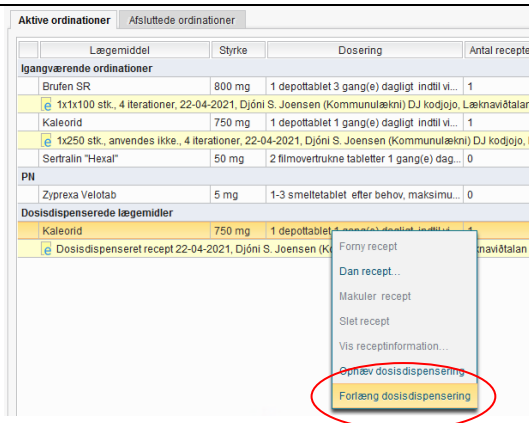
Aktive ordinationer | Afsluttede ordinationer

| | Lægemiddel | Styrke | Dosering | Antal recepte |
|---|---|---|---|---|
| Igangværende ordinationer | | | | |
| | Brufen SR | 800 mg | 1 depottablet 3 gang(e) dagligt indtil vi... | 1 |
| | 1x1x100 stk., 4 iterationer, 22-04-2021, Djóni S. Joensen (Kommunulækni) DJ kodjojo, Læknavíðtalan | | | |
| | Kaleorid | 750 mg | 1 depottablet 1 gang(e) dagligt indtil vi... | 1 |
| | 1x250 stk., anvendes ikke., 4 iterationer, 22-04-2021, Djóni S. Joensen (Kommunulækni) DJ kodjojo, Læknavíðtalan | | | |
| | Sertralin "Hexal" | 50 mg | 2 filmovertrukne tabletter 1 gang(e) dag... | 0 |
| PN | | | | |
| | Zyprexa Velotab | 5 mg | 1-3 smeltetablet efter behov, maksimu... | 0 |
| Dosisdispenserede lægemidler | | | | |
| | Kaleorid | 750 mg | 1 depottablet 1 gang(e) dagligt indtil vi... | 1 |
| | Dosisdispenseret recept 22-04-2021, Djóni S. Joensen (K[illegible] | | | |

Forny recept
Dan recept...
Makuler recept
Slet recept
Vis receptinformation...
Ophæv dosisdispensering
Forlæng dosisdispensering